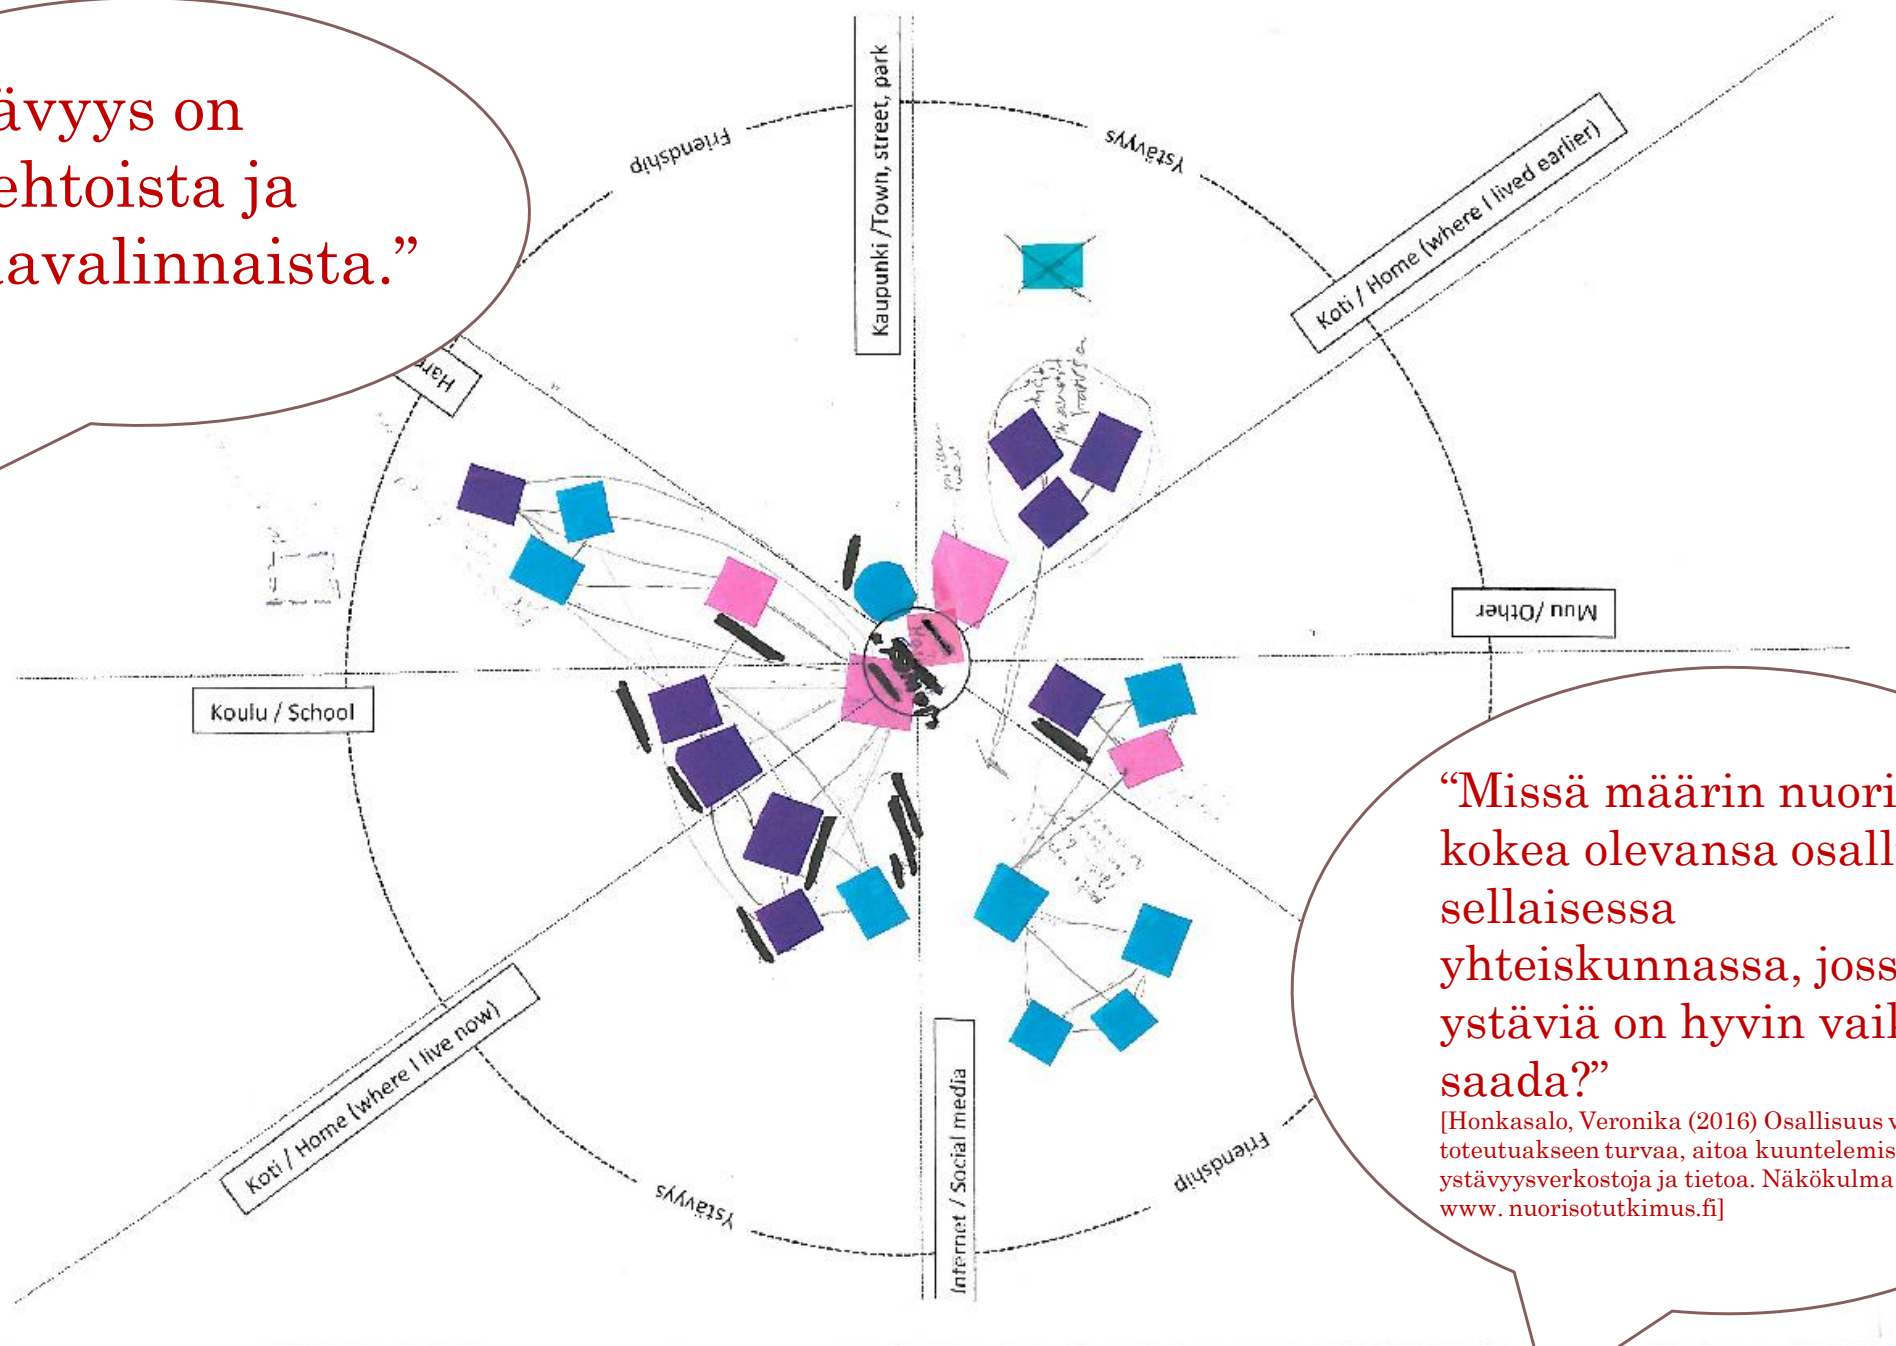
ävyys on
ehtoista ja
avalinnaista."

Friendship

Kaupunki /Town, street, park

Ystävyys

Koti / Home (where I lived earlier)

Har

Muu /Other

Koulu / School

"Missä määrin nuori
kokea olevansa osall
sellaisessa
yhteiskunnassa, joss
ystäviä on hyvin vail
saada?"
[Honkasalo, Veronika (2016) Osallisuus v
toteutuakseen turvaa, aitoa kuuntelemis
ystävyysverkostoja ja tietoa. Näkökulma
www. nuorisotutkimus.fi]

Koti / Home (where I live now)

Ystävyys

Internet / Social media

Friendship